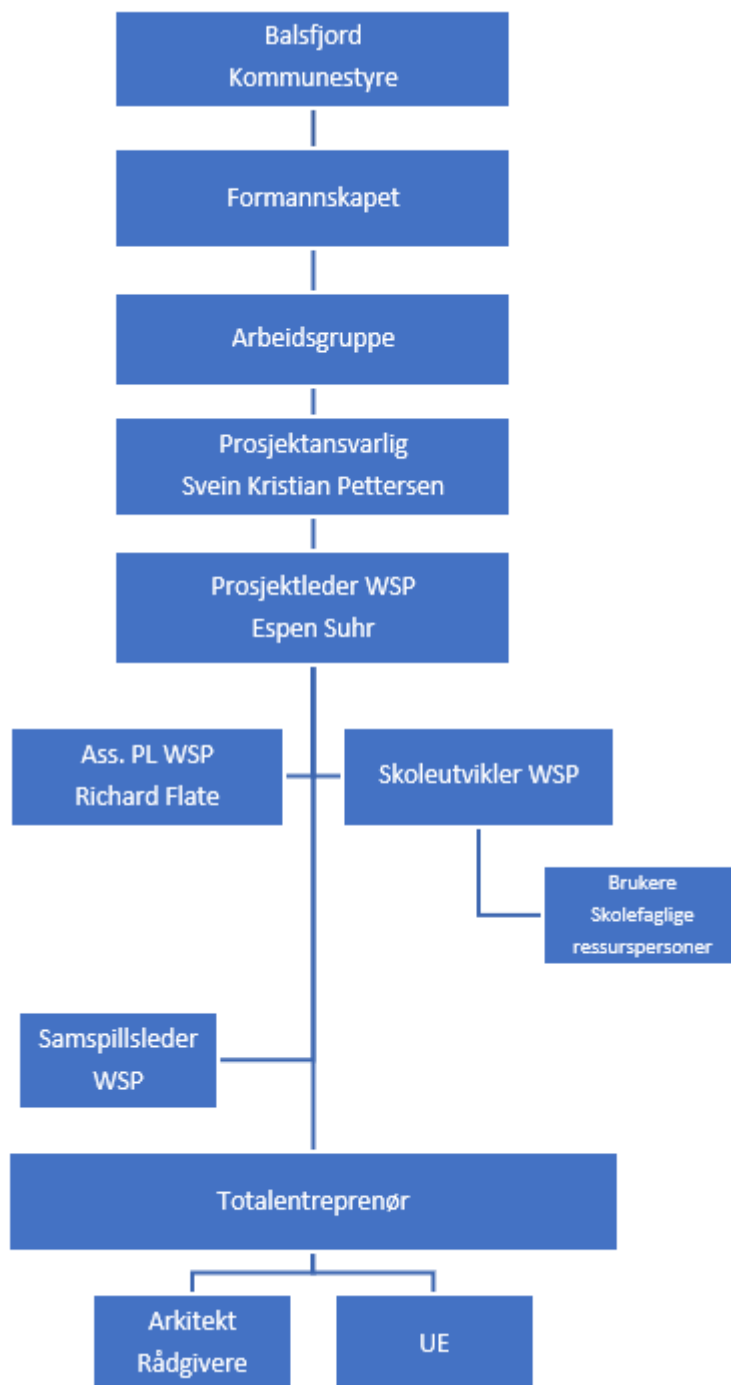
Balsfjord
Kommunestyre

Formannskapet

Arbeidsgruppe

Prosjektansvarlig
Svein Kristian Pettersen

Prosjektleder WSP
Espen Suhr

Ass. PL WSP
Richard Flate

Skoleutvikler WSP

Brukere
Skolefaglige
ressurspersoner

Samspillsleder
WSP

Totalentreprenør

Arkitekt
Rådgivere

UE